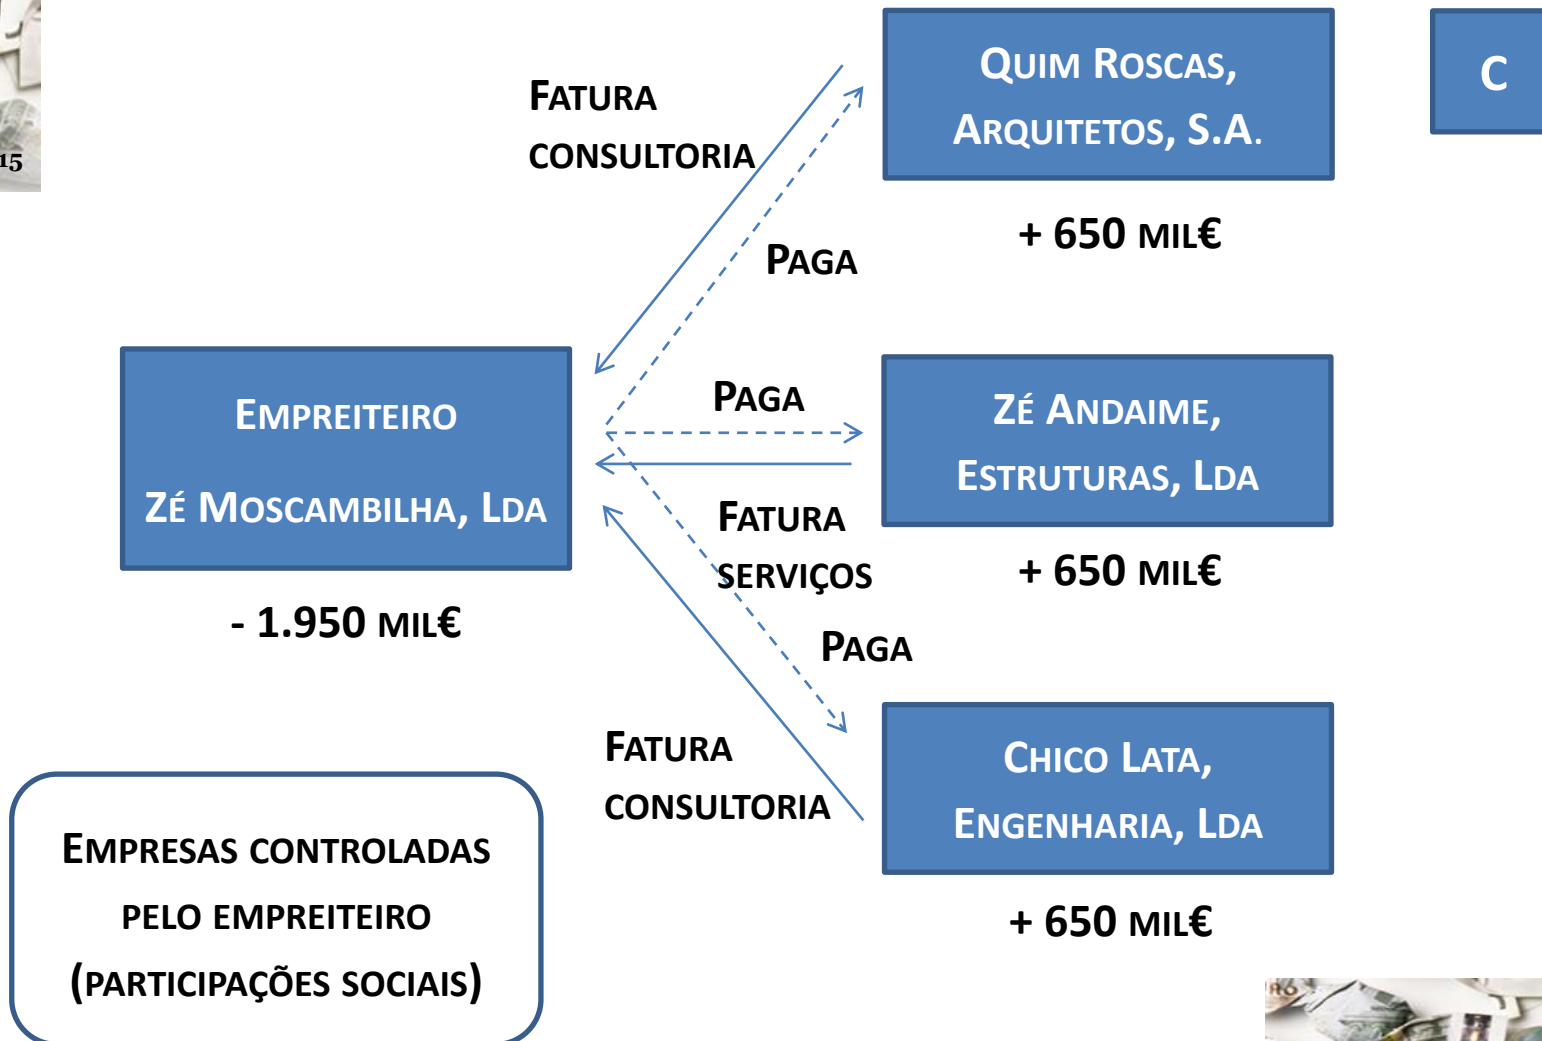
15

Fatura consultoria

Quim Roscas, Arquitetos, S.A.

C

Paga

+ 650 mil€

Empreiteiro

Zé Moscambilha, Lda

Paga

Zé Andaime, Estruturas, Lda

Fatura serviços

+ 650 mil€

- 1.950 mil€

Paga

Fatura consultoria

Chico Lata, Engenharia, Lda

Empresas controladas pelo empreiteiro (participações sociais)

+ 650 mil€